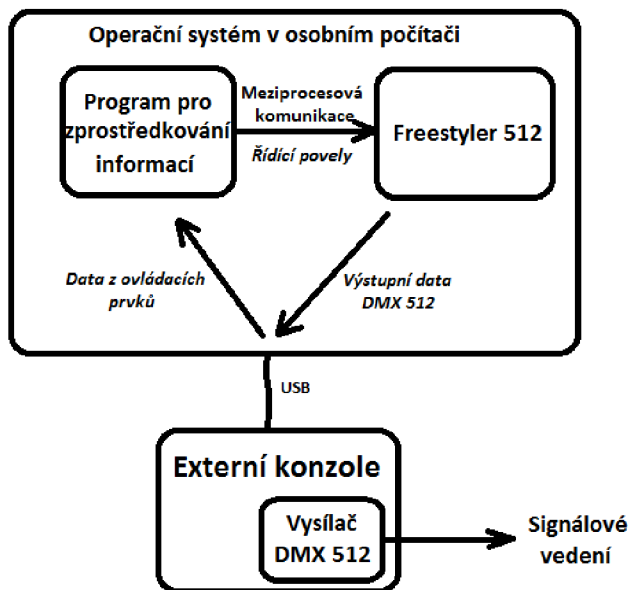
Operační systém v osobním počítači

Program pro zprostředkování informací

Meziprocesová komunikace

Řídící povely

Freestyler 512

Data z ovládacích prvků

Výstupní data DMX 512

USB

Externí konzole

Vysílač DMX 512

Signálové vedení